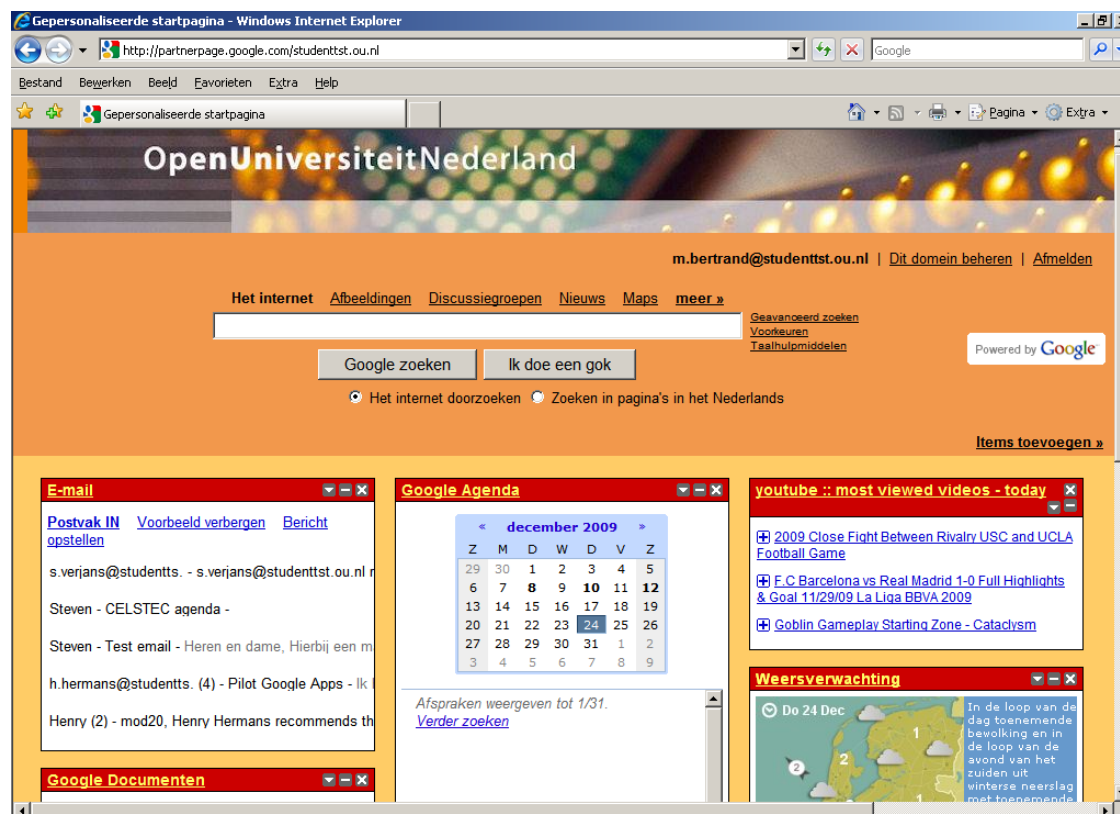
Gepersonaliseerde startpagina - Windows Internet Explorer

http://partnerpage.google.com/studenttst.ou.nl

Google

Bestand Bewerken Beeld Favorieten Extra Help

Gepersonaliseerde startpagina

Pagina Extra

OpenUniversiteitNederland

m.bertrand@studenttst.ou.nl | Dit domein beheren | Afmelden

Het internet Afbeeldingen Discussiegroepen Nieuws Maps meer »

Geavanceerd zoeken
Voorkeuren
Taalhulpmiddelen

Powered by Google

Google zoeken Ik doe een gok

Het internet doorzoeken Zoeken in pagina's in het Nederlands

Items toevoegen »

E-mail

Postvak IN Voorbeeld verbergen Bericht opstellen

s.verjans@studentts. - s.verjans@studenttst.ou.nl r

Steven - CELSTEC agenda -

Steven - Test email - Heren en dame, Hierbij een m

h.hermans@studentts. (4) - Pilot Google Apps - Ik l

Henry (2) - mod20, Henry Hermans recommends th

Google Documenten

Google Agenda

« december 2009 »

| Z | M | D | W | D | V | Z |
|---|---|---|---|---|---|---|
| 29 | 30 | 1 | 2 | 3 | 4 | 5 |
| 6 | 7 | 8 | 9 | 10 | 11 | 12 |
| 13 | 14 | 15 | 16 | 17 | 18 | 19 |
| 20 | 21 | 22 | 23 | 24 | 25 | 26 |
| 27 | 28 | 29 | 30 | 31 | 1 | 2 |
| 3 | 4 | 5 | 6 | 7 | 8 | 9 |

Afspraken weergeven tot 1/31.
Verder zoeken

youtube :: most viewed videos - today

2009 Close Fight Between Rivalry USC and UCLA Football Game

F.C Barcelona vs Real Madrid 1-0 Full Highlights & Goal 11/29/09 La Liga BBVA 2009

Goblin Gameplay Starting Zone - Cataclysm

Weersverwachting

Do 24 Dec

1
2
2
1

In de loop van de dag toenemende bewolking en in de loop van de avond van het zuiden uit winterse neerslag met toenemende